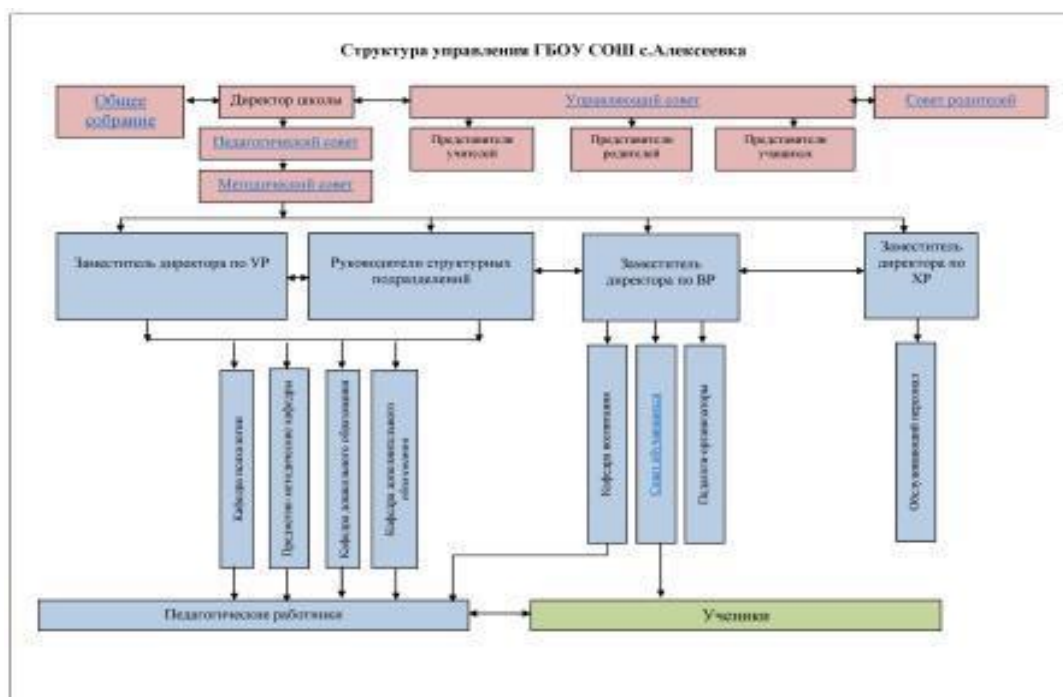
Структура управления ГБОУ СОШ с.Алексеевка

Общее собрание

Директор школы

Управляющий совет

Совет родителей

Педагогический совет

Представители учителей

Представители родителей

Представители учащихся

Методический совет

Заместитель директора по УР

Руководители структурных подразделений

Заместитель директора по ВР

Заместитель директора по ХР

Кафедра психологии

Предметно-методические кафедры

Кафедра дошкольного образования

Кафедра дополнительного образования

Кафедра воспитания

Совет обучающихся

Педагоги-организаторы

Обслуживающий персонал

Педагогические работники

Ученики